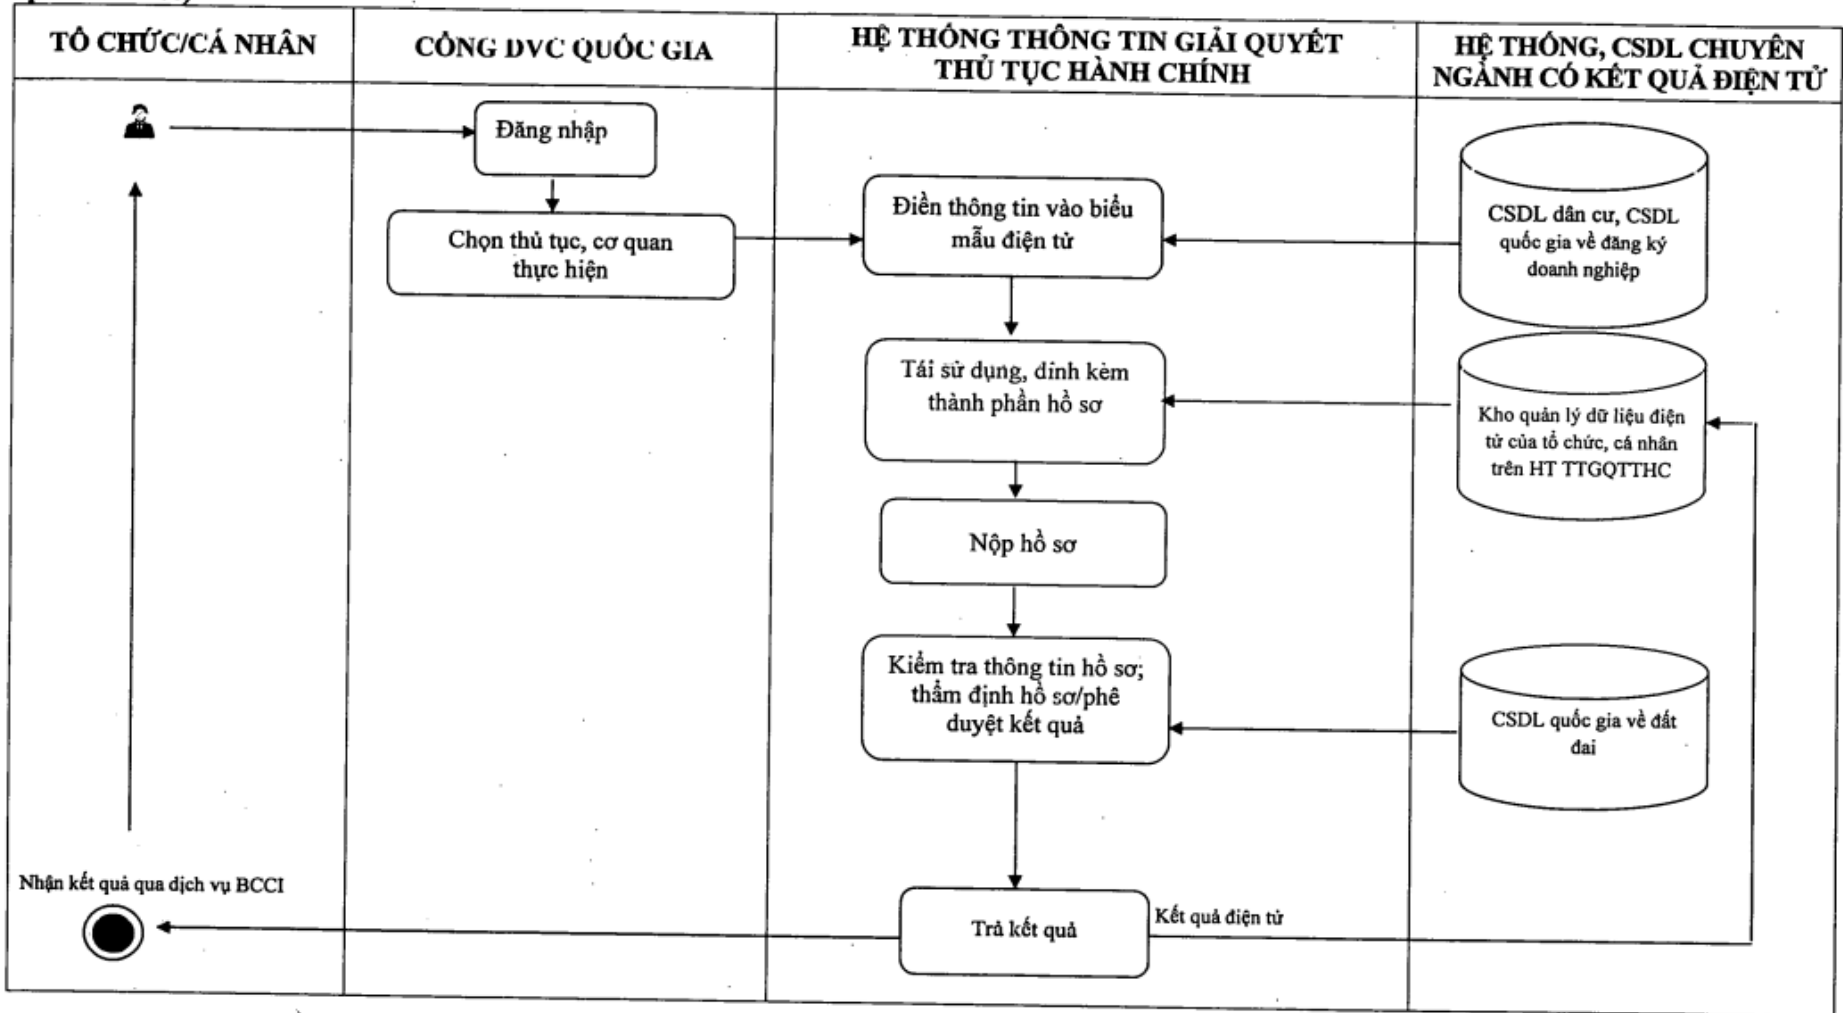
TỔ CHỨC/CÁ NHÂN

CỔNG DVC QUỐC GIA

HỆ THỐNG THÔNG TIN GIẢI QUYẾT THỦ TỤC HÀNH CHÍNH

HỆ THỐNG, CSDL CHUYÊN NGÀNH CÓ KẾT QUẢ ĐIỆN TỬ

Đăng nhập

Chọn thủ tục, cơ quan thực hiện

Điền thông tin vào biểu mẫu điện tử

CSDL dân cư, CSDL quốc gia về đăng ký doanh nghiệp

Tái sử dụng, đính kèm thành phần hồ sơ

Kho quản lý dữ liệu điện tử của tổ chức, cá nhân trên HT TTGQTTHC

Nộp hồ sơ

Kiểm tra thông tin hồ sơ; thẩm định hồ sơ/phê duyệt kết quả

CSDL quốc gia về đất đai

Nhận kết quả qua dịch vụ BCCI

Trả kết quả

Kết quả điện tử